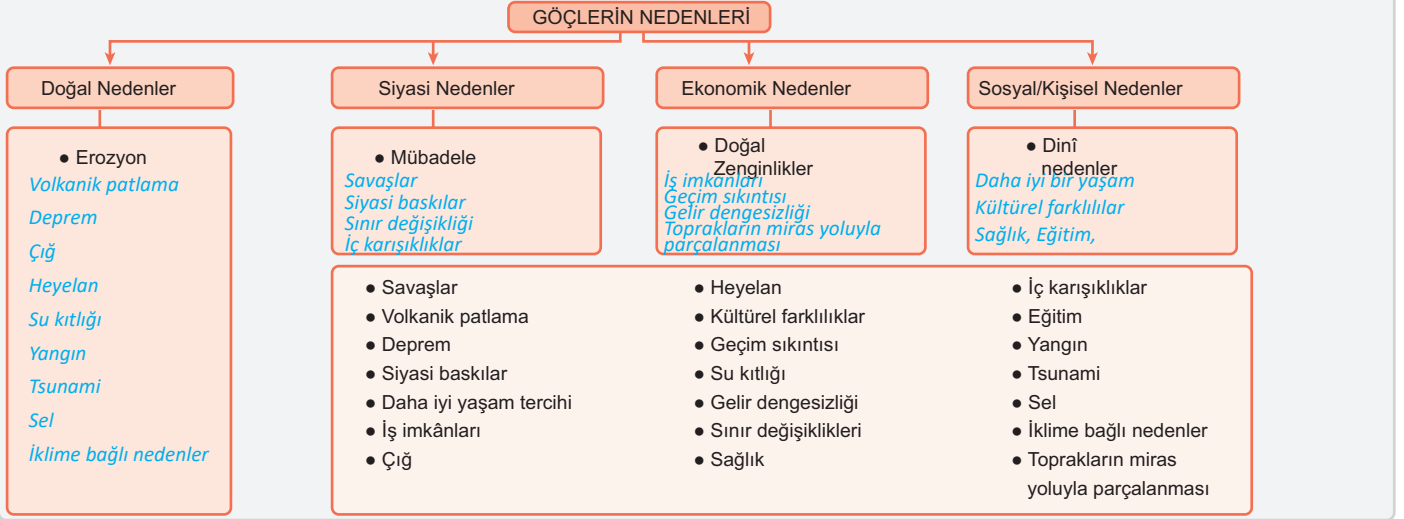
GÖÇLERİN NEDENLERİ

Doğal Nedenler

● Erozyon
Volkanik patlama
Deprem
Çığ
Heyelan
Su kıtlığı
Yangın
Tsunami
Sel
İklime bağlı nedenler

Siyasi Nedenler

● Mübadele
Savaşlar
Siyasi baskılar
Sınır değişikliği
İç karışıklıklar

Ekonomik Nedenler

● Doğal Zenginlikler
İş imkanları
Geçim sıkıntısı
Gelir dengesizliği
Toprakların miras yoluyla parçalanması

Sosyal/Kişisel Nedenler

● Dinî nedenler
Daha iyi bir yaşam
Kültürel farklılılar
Sağlık, Eğitim,

● Savaşlar
● Volkanik patlama
● Deprem
● Siyasi baskılar
● Daha iyi yaşam tercihi
● İş imkânları
● Çığ

● Heyelan
● Kültürel farklılıklar
● Geçim sıkıntısı
● Su kıtlığı
● Gelir dengesizliği
● Sınır değişiklikleri
● Sağlık

● İç karışıklıklar
● Eğitim
● Yangın
● Tsunami
● Sel
● İklime bağlı nedenler
● Toprakların miras yoluyla parçalanması